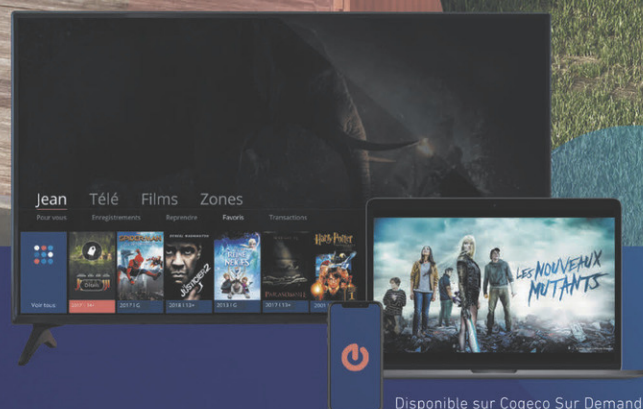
Jean Télé Films Zones

Pour vous Enregistrements Reprendre Favoris Transactions

Voir tous

2017 | 14+

SPIDER-MAN

2017 | G

DENZEL WASHINGTON

EQUALIZER 2

2018 | 13+

LA REINE DES NEIGES

2013 | G

2017 | 13+

HARRY POTTER

LES NOUVEAUX MUTANTS

Disponible sur Cogeco Sur Demand